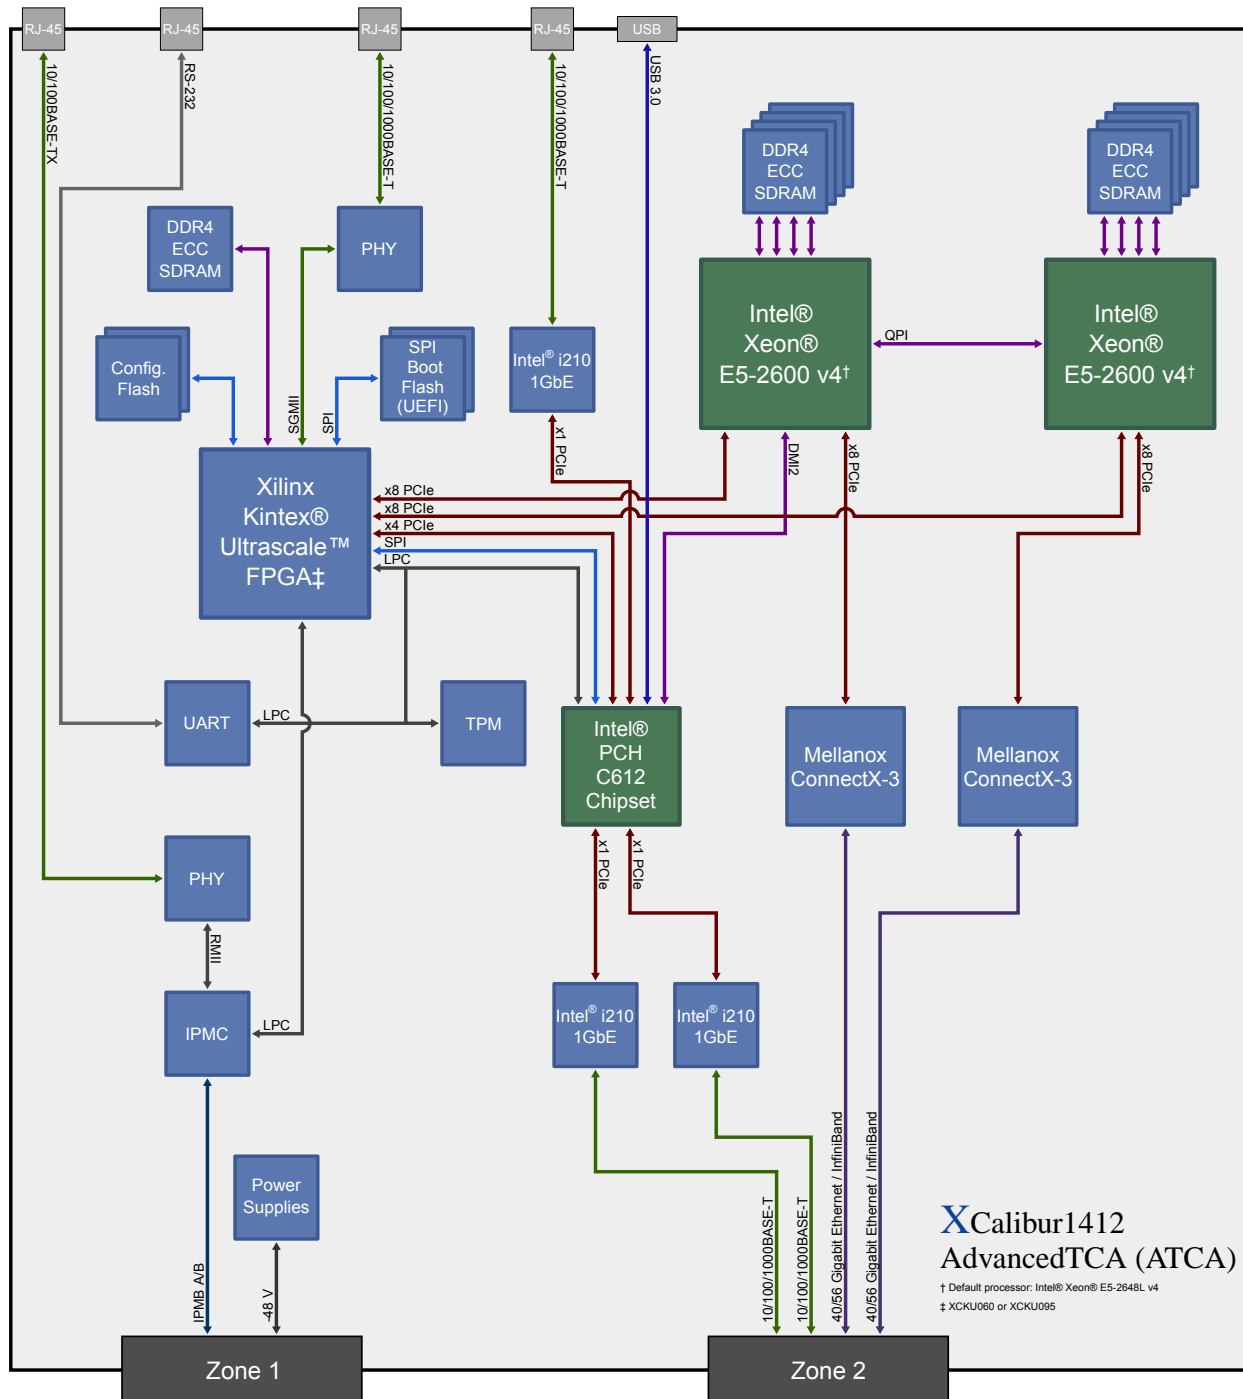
RJ-45 RJ-45 RJ-45 RJ-45 USB

10/100BASE-TX
RS-232
10/100/1000BASE-T
10/100/1000BASE-T
USB 3.0

DDR4 ECC SDRAM

DDR4 ECC SDRAM

DDR4 ECC SDRAM

PHY

Intel® Xeon® E5-2600 v4†

QPI

Intel® Xeon® E5-2600 v4†

Config. Flash

SGMII

SPI

SPI Boot Flash (UEFI)

Intel® i210 1GbE

x1 PCIe

DMI2

x8 PCIe

x8 PCIe

Xilinx Kintex® Ultrascale™ FPGA‡

x8 PCIe
x8 PCIe
x4 PCIe
SPI
LPC

UART

LPC

TPM

Intel® PCH C612 Chipset

Mellanox ConnectX-3

Mellanox ConnectX-3

PHY

x1 PCIe

x1 PCIe

RMII

IPMC

LPC

Intel® i210 1GbE

Intel® i210 1GbE

Power Supplies

IPMB A/B

-48 V

10/100/1000BASE-T
10/100/1000BASE-T
40/56 Gigabit Ethernet / InfiniBand
40/56 Gigabit Ethernet / InfiniBand

XCalibur1412
AdvancedTCA (ATCA)
† Default processor: Intel® Xeon® E5-2648L v4
‡ XCKU060 or XCKU095

Zone 1

Zone 2